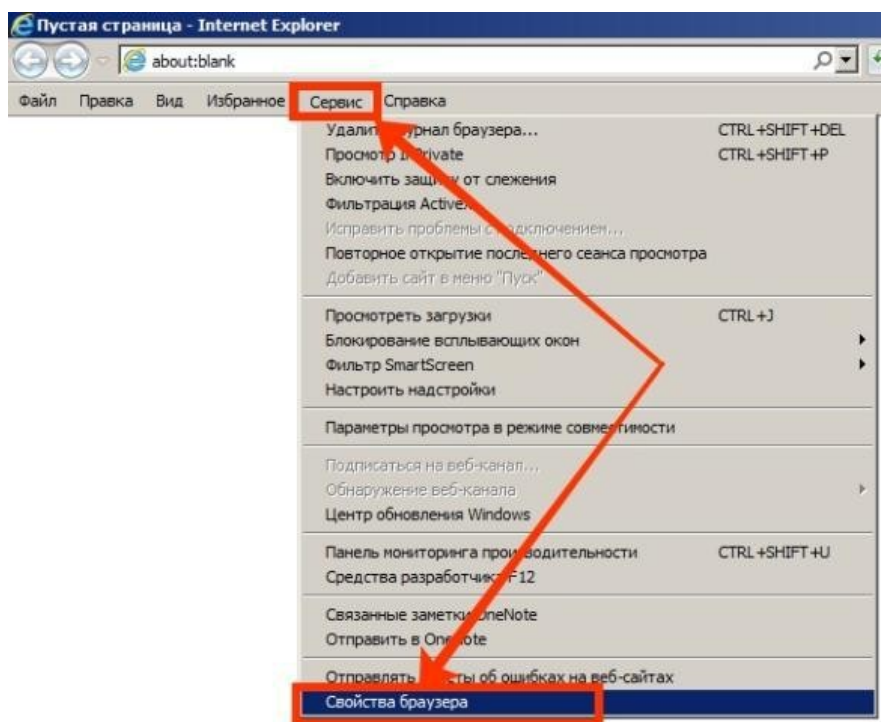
Пустая страница - Internet Explorer

about:blank

Файл Правка Вид Избранное Сервис Справка

Удалит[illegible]урнал браузера... CTRL+SHIFT+DEL
Просмотр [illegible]Private CTRL+SHIFT+P
Включить защи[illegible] от слежения
Фильтрация Active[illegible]
Исправить проблемы с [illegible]дключением...
Повторное открытие после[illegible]него сеанса просмотра
Добавить сайт в меню "Пуск"

Просмотреть загрузки CTRL+J
Блокирование всплывающих окон
Фильтр SmartScreen
Настроить надстройки

Параметры просмотра в режиме совме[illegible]тимости

Подписаться на веб-канал...
Обнаружение веб-канала
Центр обновления Windows

Панель мониторинга про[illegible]водительности CTRL+SHIFT+U
Средства разработчи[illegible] F12

Связанные заметки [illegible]neNote
Отправить в One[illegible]ote

Отправлять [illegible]ты об ошибках на веб-сайтах
Свойства браузера